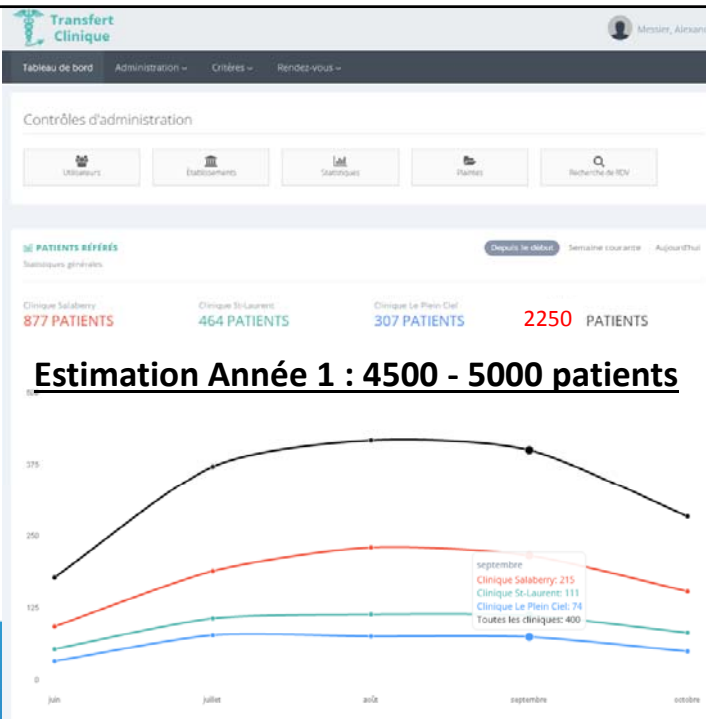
Transfert Clinique

Messier, Alexan

Tableau de bord Administration Critères Rendez-vous

Contrôles d'administration

Utilisateurs
Établissements
Statistiques
Plaintes
Recherche de RDV

PATIENTS RÉFÉRÉS
Statistiques générales

Depuis le début
Semaine courante
Aujourd'hui

Clinique Salaberry
877 PATIENTS

Clinique St-Laurent
464 PATIENTS

Clinique Le Plein Ciel
307 PATIENTS

2250 PATIENTS

Estimation Année 1 : 4500 - 5000 patients

375

250

125

0

septembre
Clinique Salaberry: 215
Clinique St-Laurent: 111
Clinique Le Plein Ciel: 74
Toutes les cliniques: 400

juin
juillet
août
septembre
octobre